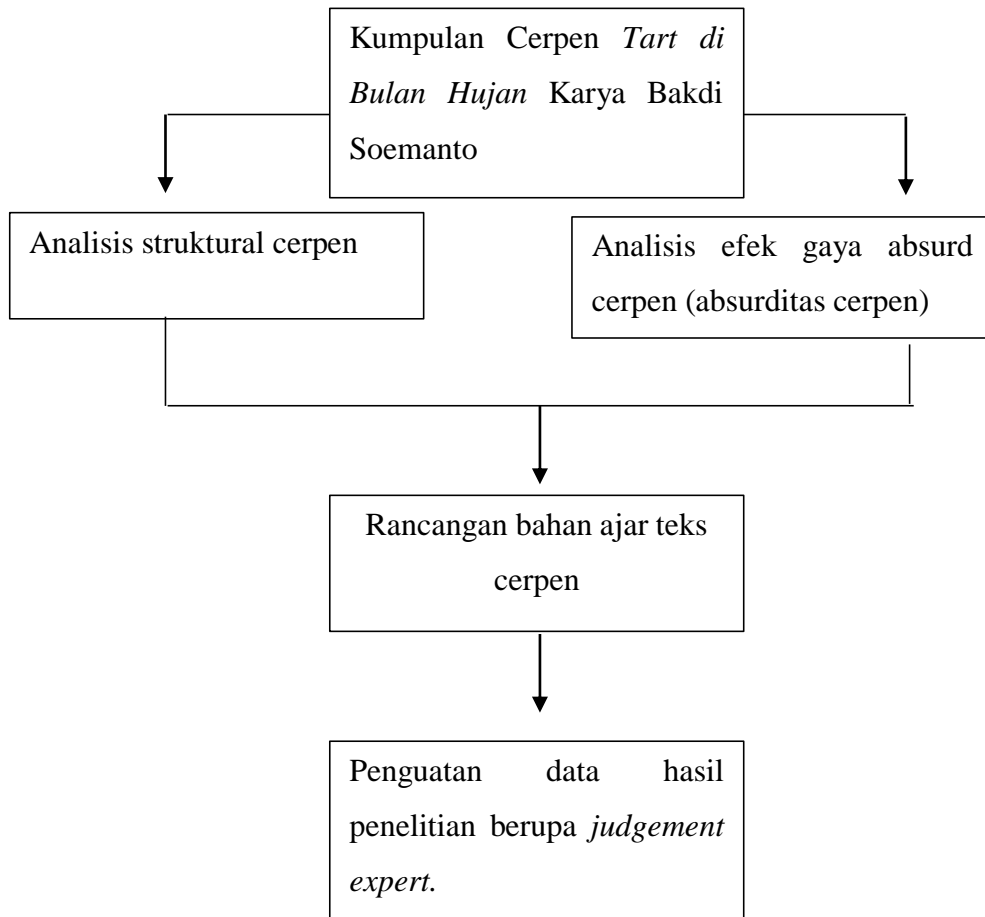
Kumpulan Cerpen Tart di Bulan Hujan Karya Bakdi Soemanto

Analisis struktural cerpen

Analisis efek gaya absurd cerpen (absurditas cerpen)

Rancangan bahan ajar teks cerpen

Penguatan data hasil penelitian berupa judgement expert.